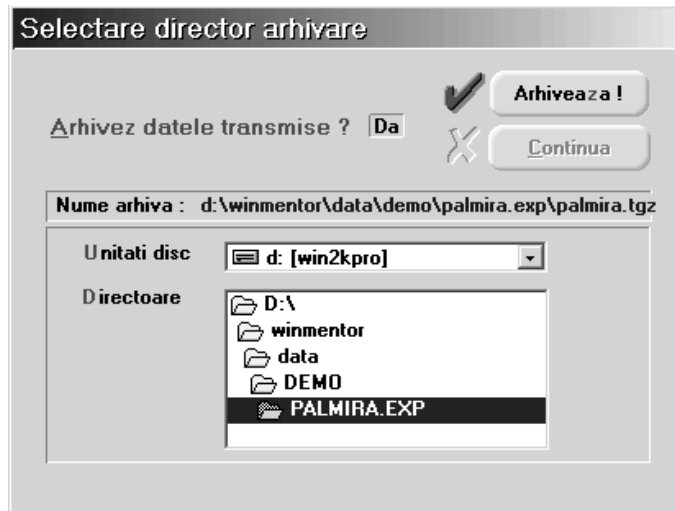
Selectare director arhivare

Arhiveaza !

Arhivez datele transmise ? Da

Continua

Nume arhiva : d:\winmentor\data\demo\palmira.exp\palmira.tgz

Unitati disc

d: [win2kpro]

Directoare

D:\
winmentor
data
DEMO
PALMIRA.EXP